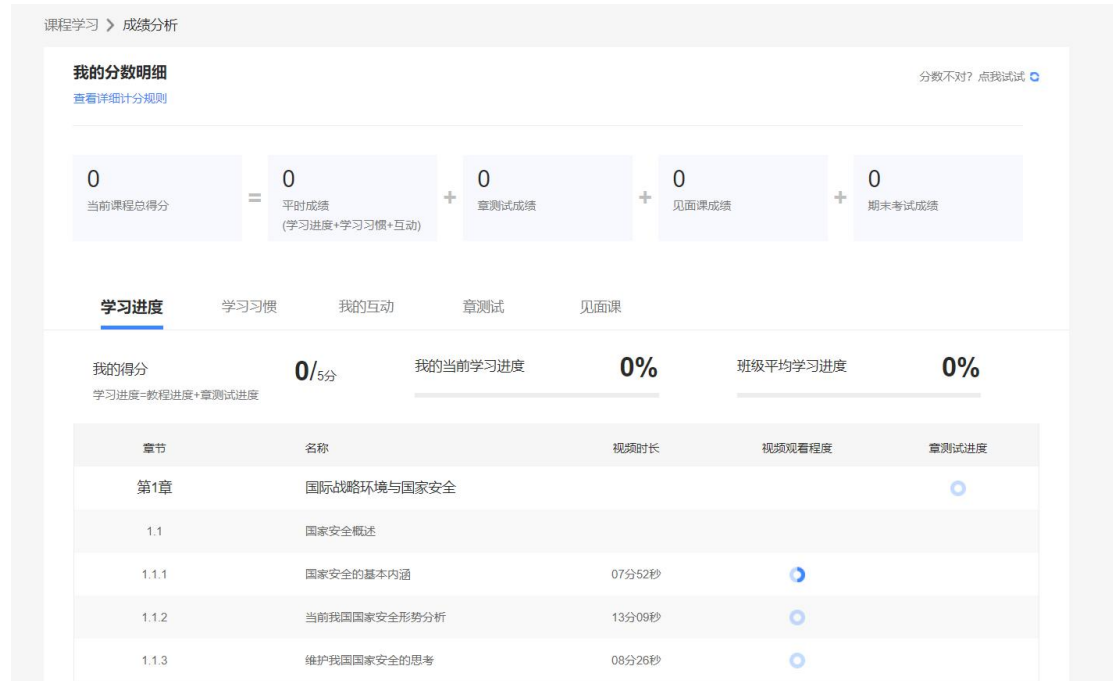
课程学习 > 成绩分析

我的分数明细
查看详细计分规则

分数不对？点我试试

0
当前课程总得分

=

0
平时成绩
(学习进度+学习习惯+互动)

+

0
章测试成绩

+

0
见面课成绩

+

0
期末考试成绩

学习进度　学习习惯　我的互动　章测试　见面课

我的得分
学习进度=教程进度+章测试进度
0/5分

我的当前学习进度 0%

班级平均学习进度 0%

| 章节 | 名称 | 视频时长 | 视频观看程度 | 章测试进度 |
|---|---|---|---|---|
| 第1章 | 国际战略环境与国家安全 | | | |
| 1.1 | 国家安全概述 | | | |
| 1.1.1 | 国家安全的基本内涵 | 07分52秒 | | |
| 1.1.2 | 当前我国国家安全形势分析 | 13分09秒 | | |
| 1.1.3 | 维护我国国家安全的思考 | 08分26秒 | | |